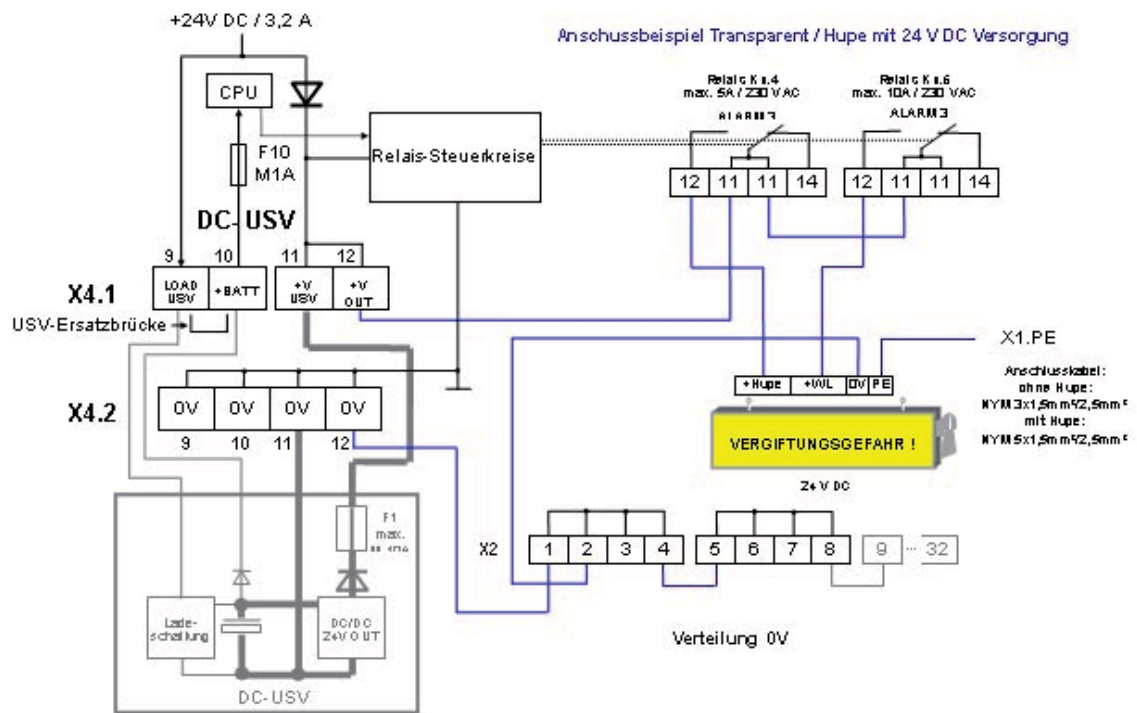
+24V DC / 3,2 A

Anschussbeispiel Transparent / Hupe mit 24 V DC Versorgung

CPU

F10
M1A

Relais-Steuerkreise

Relais Kn.4
max. 5A / 230 VAC
ALARM 3

Relais Kn.6
max. 10A / 230 VAC
ALARM 3

| 12 | 11 | 11 | 14 |
|---|---|---|---|

| 12 | 11 | 11 | 14 |
|---|---|---|---|

DC-USV

9 10 11 12

LOAD USV | +BATT | +V USV | +V OUT

X4.1

USV-Ersatzbrücke

X1.PE

+Hupe | +W/L | 0V | PE

Anschlusskabel:
ohne Hupe:
NYM 3x1,5mm²/2,5mm²
mit Hupe:
NYM 5x1,5mm²/2,5mm²

VERGIFTUNGSGEFAHR !

24 V DC

X4.2

| 0V | 0V | 0V | 0V |
|---|---|---|---|
| 9 | 10 | 11 | 12 |

F1
max.
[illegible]

X2

| 1 | 2 | 3 | 4 |
|---|---|---|---|

| 5 | 6 | 7 | 8 |
|---|---|---|---|

9 ... 32

Lade-
schaltung

DC/DC
24V OUT

Verteilung 0V

DC-USV